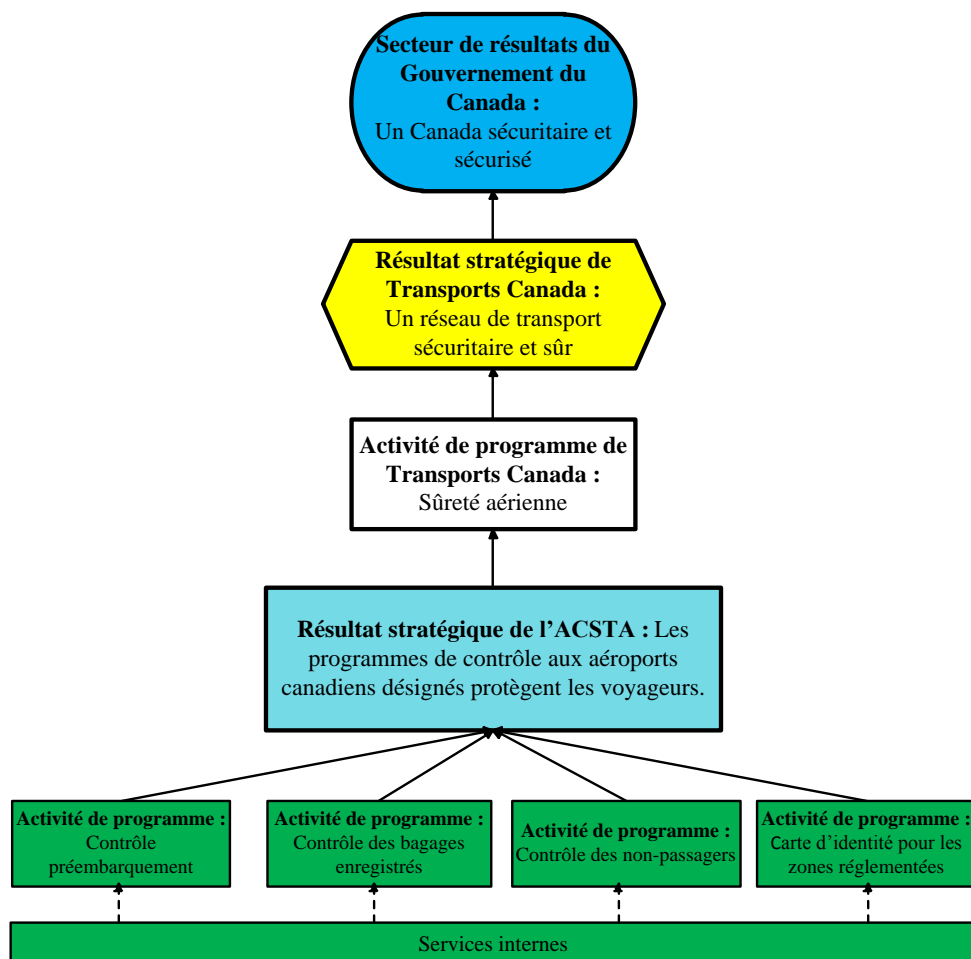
Secteur de résultats du Gouvernement du Canada :
Un Canada sécuritaire et sécurisé

Résultat stratégique de Transports Canada :
Un réseau de transport sécuritaire et sûr

Activité de programme de Transports Canada :
Sûreté aérienne

Résultat stratégique de l'ACSTA : Les programmes de contrôle aux aéroports canadiens désignés protègent les voyageurs.

Activité de programme :
Contrôle préembarquement

Activité de programme :
Contrôle des bagages enregistrés

Activité de programme :
Contrôle des non-passagers

Activité de programme :
Carte d'identité pour les zones réglementées

Services internes